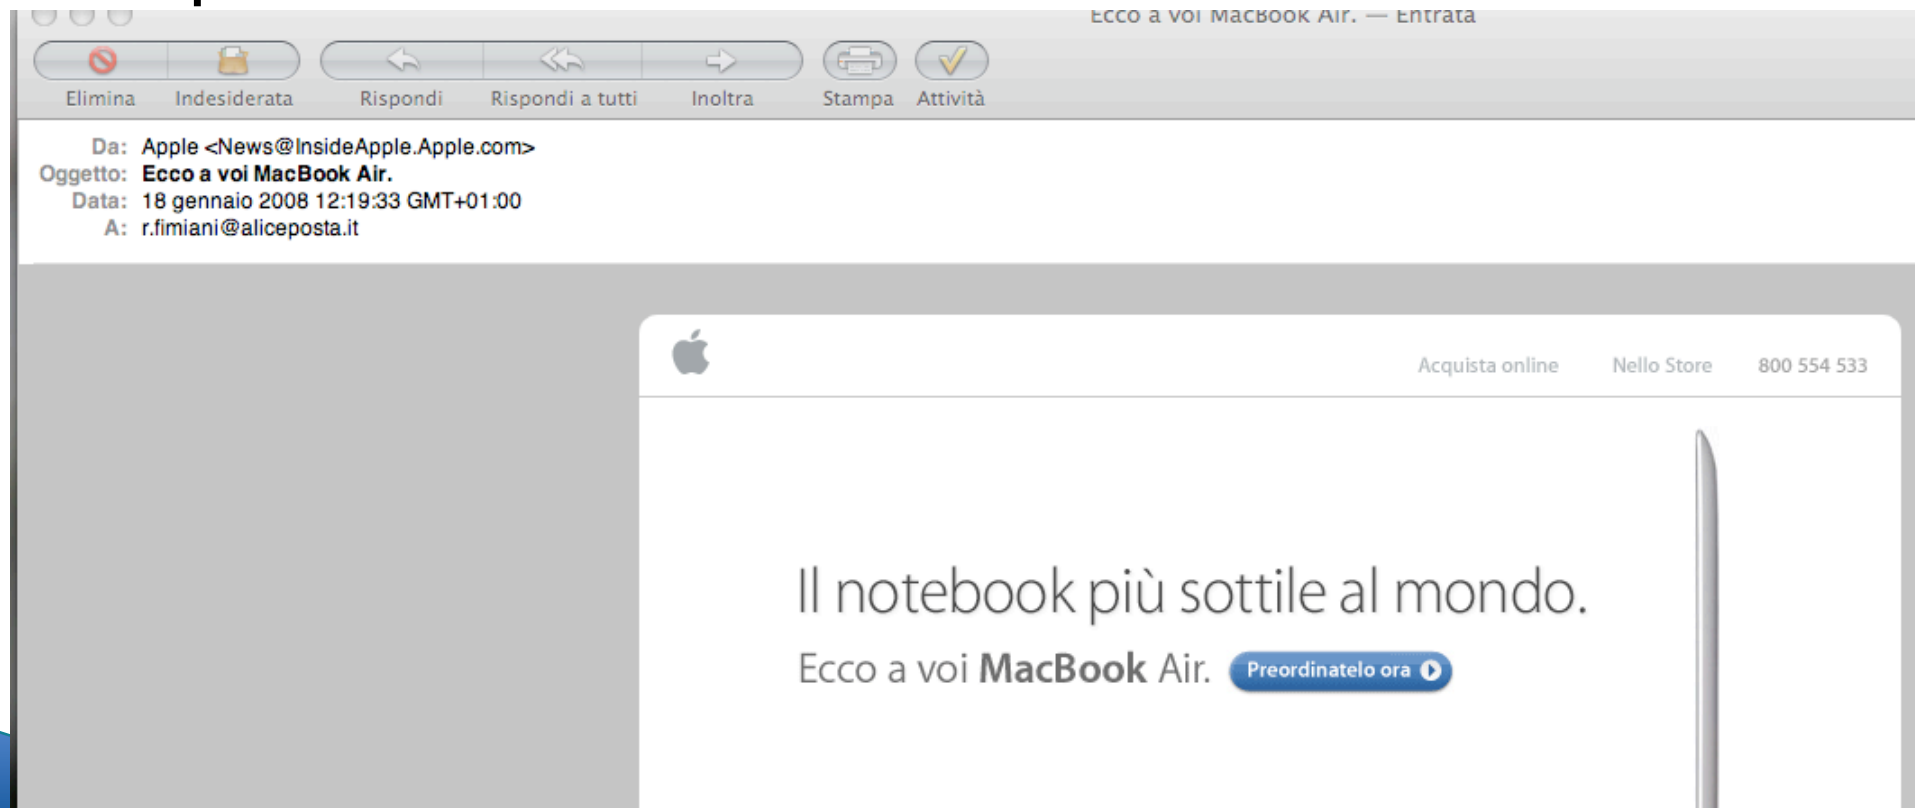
Ecco a voi MacBook Air. — Entrata

Elimina Indesiderata Rispondi Rispondi a tutti Inoltra Stampa Attività

Da: Apple <News@InsideApple.Apple.com>
Oggetto: Ecco a voi MacBook Air.
Data: 18 gennaio 2008 12:19:33 GMT+01:00
A: r.fimiani@aliceposta.it

Acquista online Nello Store 800 554 533

Il notebook più sottile al mondo.

Ecco a voi MacBook Air. Preordinatelo ora